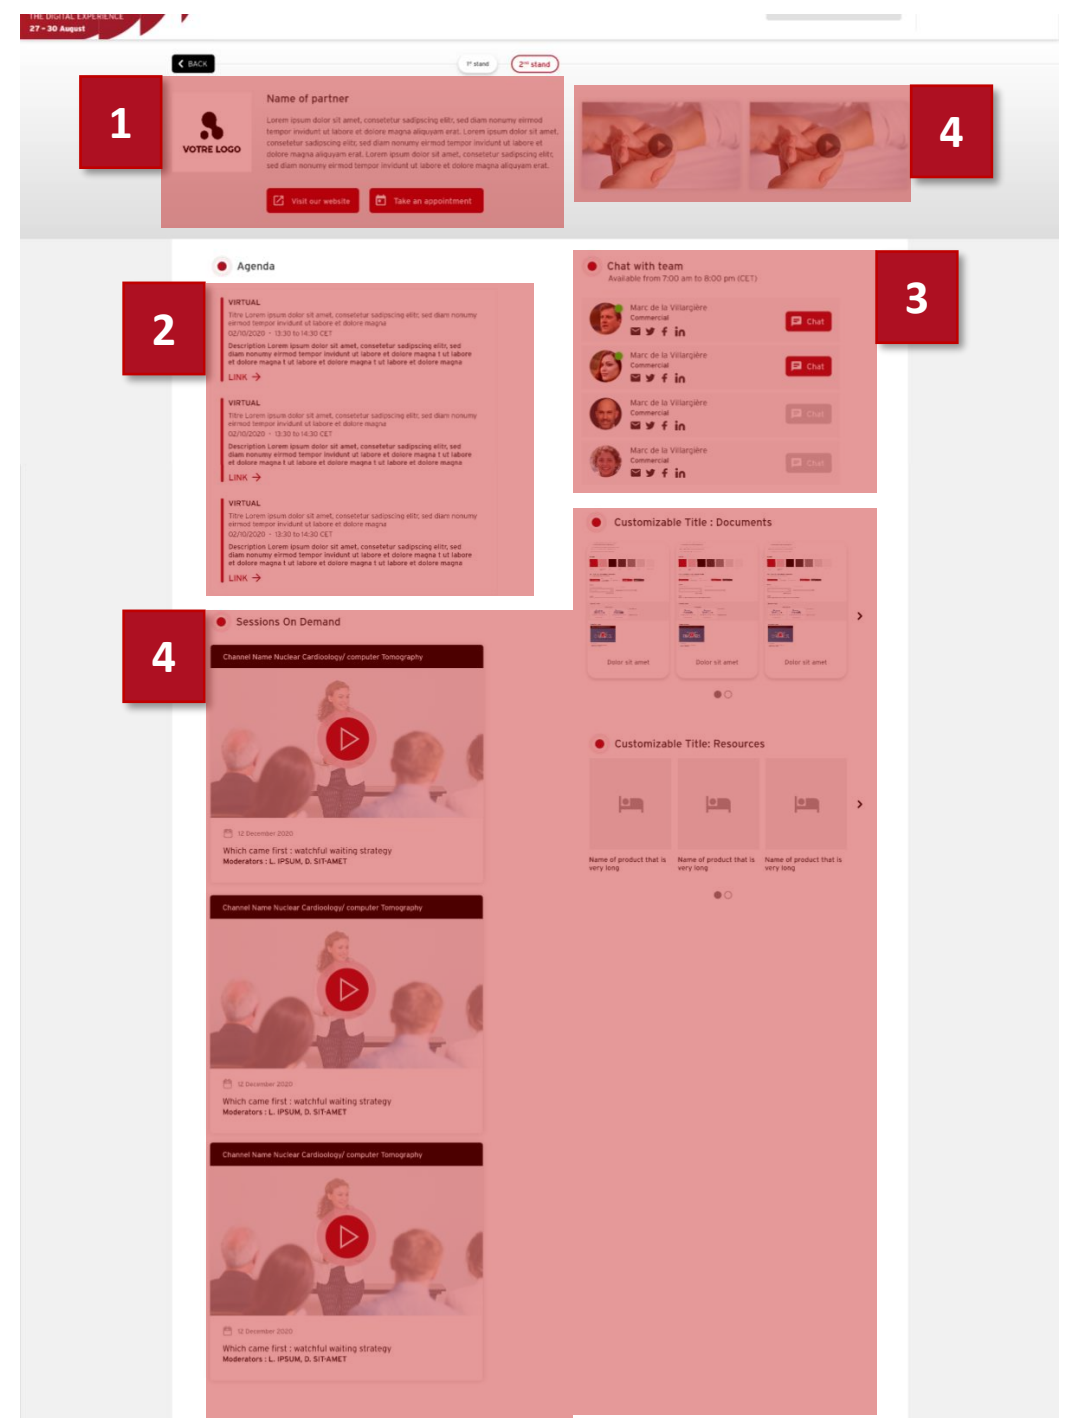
THE DIGITAL EXPERIENCE
27 - 30 August

BACK

1st stand
2nd stand

1

VOTRE LOGO

Name of partner

Lorem ipsum dolor sit amet, consetetur sadipscing elitr, sed diam nonumy eirmod tempor invidunt ut labore et dolore magna aliquyam erat. Lorem ipsum dolor sit amet, consetetur sadipscing elitr, sed diam nonumy eirmod tempor invidunt ut labore et dolore magna aliquyam erat. Lorem ipsum dolor sit amet, consetetur sadipscing elitr, sed diam nonumy eirmod tempor invidunt ut labore et dolore magna aliquyam erat.

Visit our website
Take an appointment

4

Agenda

2

VIRTUAL
Titre Lorem ipsum dolor sit amet, consetetur sadipscing elitr, sed diam nonumy eirmod tempor invidunt ut labore et dolore magna
02/10/2020 - 13:30 to 14:30 CET
Description Lorem ipsum dolor sit amet, consetetur sadipscing elitr, sed diam nonumy eirmod tempor invidunt ut labore et dolore magna t ut labore et dolore magna t ut labore et dolore magna
LINK →

VIRTUAL
Titre Lorem ipsum dolor sit amet, consetetur sadipscing elitr, sed diam nonumy eirmod tempor invidunt ut labore et dolore magna
02/10/2020 - 13:30 to 14:30 CET
Description Lorem ipsum dolor sit amet, consetetur sadipscing elitr, sed diam nonumy eirmod tempor invidunt ut labore et dolore magna t ut labore et dolore magna t ut labore et dolore magna
LINK →

VIRTUAL
Titre Lorem ipsum dolor sit amet, consetetur sadipscing elitr, sed diam nonumy eirmod tempor invidunt ut labore et dolore magna
02/10/2020 - 13:30 to 14:30 CET
Description Lorem ipsum dolor sit amet, consetetur sadipscing elitr, sed diam nonumy eirmod tempor invidunt ut labore et dolore magna t ut labore et dolore magna t ut labore et dolore magna
LINK →

Chat with team
Available from 7:00 am to 8:00 pm (CET)

3

Marc de la Villargière
Commercial
Chat

Marc de la Villargière
Commercial
Chat

Marc de la Villargière
Commercial
Chat

Marc de la Villargière
Commercial
Chat

Customizable Title : Documents

Dolor sit amet
Dolor sit amet
Dolor sit amet

Customizable Title: Resources

Name of product that is very long
Name of product that is very long
Name of product that is very long

4

Sessions On Demand

Channel Name Nuclear Cardiology/ computer Tomography
12 December 2020
Which came first : watchful waiting strategy
Moderators : L. IPSUM, D. SIT-AMET

Channel Name Nuclear Cardiology/ computer Tomography
12 December 2020
Which came first : watchful waiting strategy
Moderators : L. IPSUM, D. SIT-AMET

Channel Name Nuclear Cardiology/ computer Tomography
12 December 2020
Which came first : watchful waiting strategy
Moderators : L. IPSUM, D. SIT-AMET